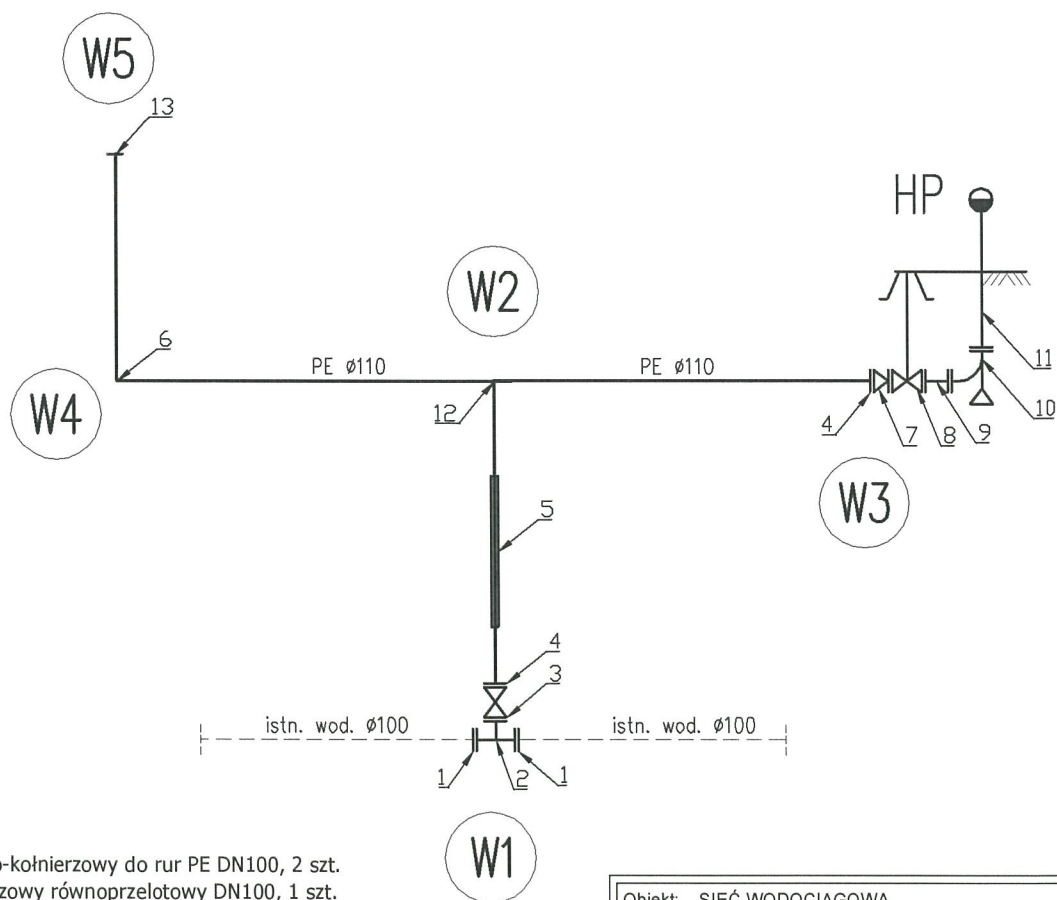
W5

13

HP

W2

6

PE ø110

PE ø110

11

W4

12

4

7

8

9

10

5

W3

4

3

istn. wod. ø100

istn. wod. ø100

1

2

1

W1

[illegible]-kołnierzowy do rur PE DN100, 2 szt.
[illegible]zowy równoprzelotowy DN100, 1 szt.

Obiekt: SIEĆ WODOCIĄGOWA